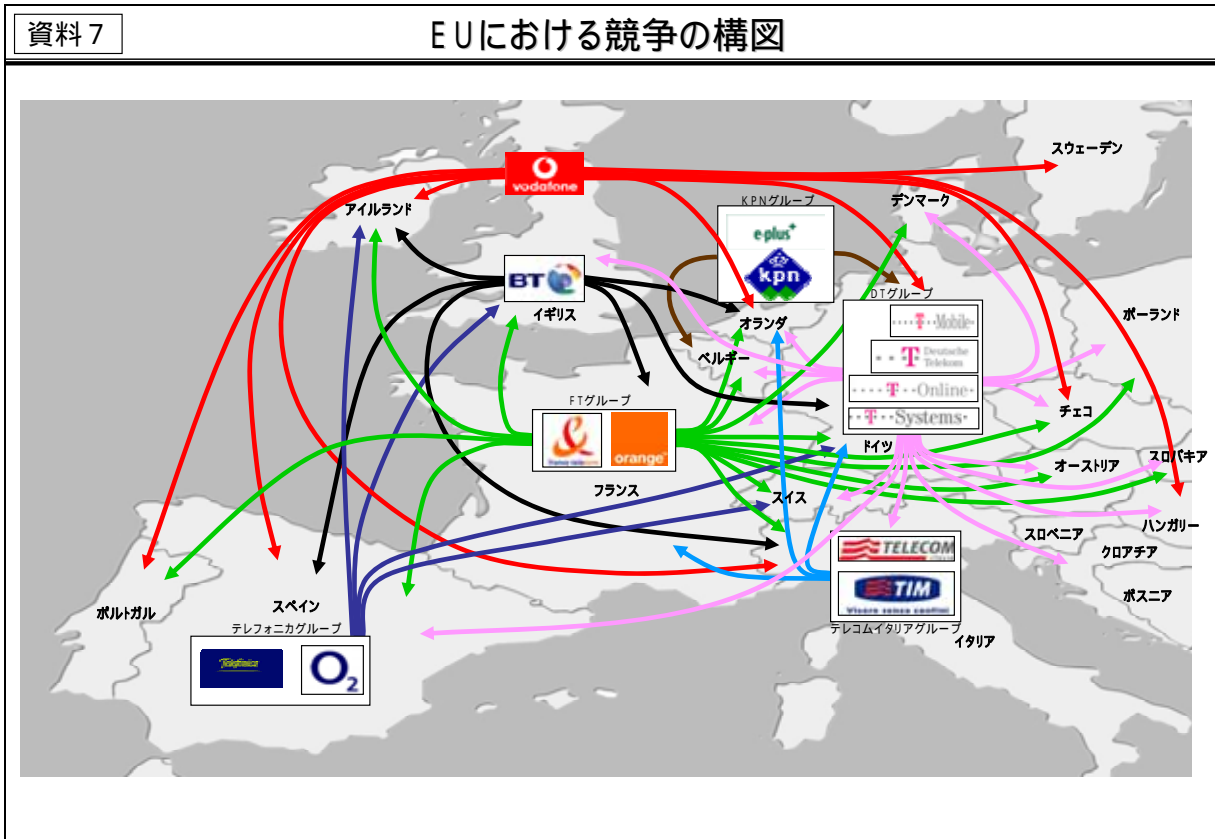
資料7

EUにおける競争の構図

vodafone
スウェーデン
アイルランド
KPNグループ
e-plus
kpn
デンマーク
BT
イギリス
オランダ
DTグループ
T-Mobile
T Deutsche Telekom
T Online
T Systems
ポーランド
ベルギー
FTグループ
orange
チェコ
ドイツ
オーストリア
スロバキア
フランス
スイス
ハンガリー
スロベニア
クロアチア
TELECOM
TIM
Vivere senza confini
ボスニア
ポルトガル
スペイン
テレフォニカグループ
Telefonica
O2
テレコムイタリアグループ
イタリア